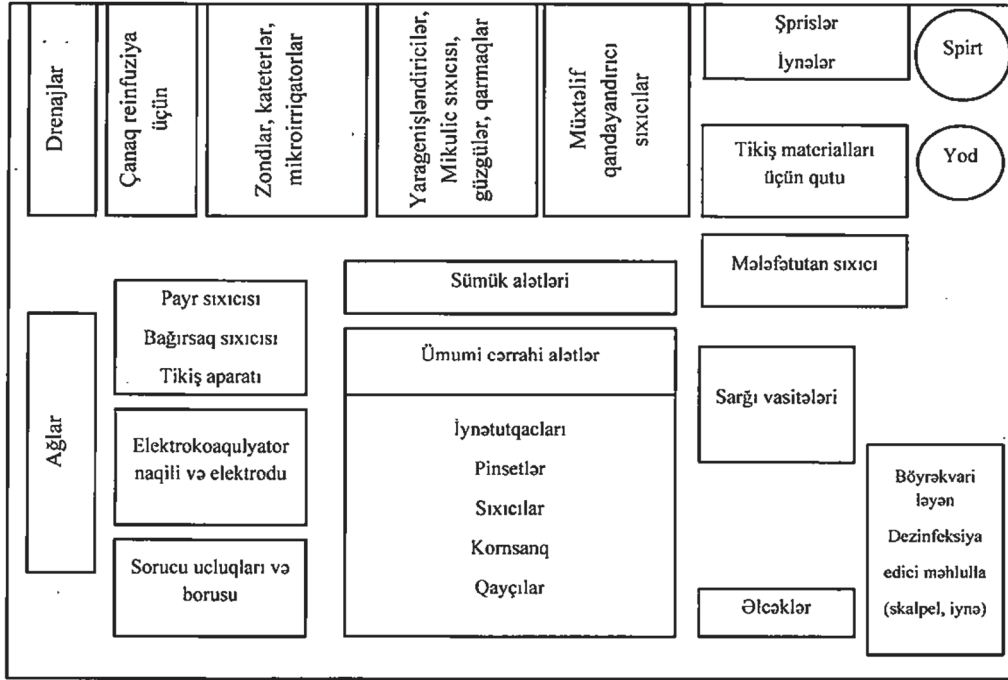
Drenajlar

Çanaq reinfuziya üçün

Zondlar, kateterlər, mikroirriqatorlar

Yaragenişləndiricilər, Mikulic sıxıcısı, güzgülər, qarmaqlar

Müxtəlif qandayandırıcı sıxıcılar

Şprislər

İynələr

Spirt

Tikiş materialları üçün qutu

Yod

Mələfətutan sıxıcı

Sümük alətləri

Payr sıxıcısı

Bağırsaq sıxıcısı

Tikiş aparatı

Ağlar

Ümumi cərrahi alətlər

İynətutqacları

Pinsetlər

Sıxıcılar

Kornsanq

Qayçılar

Sarğı vasitələri

Elektrokoaqulyator naqili və elektrodu

Sorucu ucluqları və borusu

Əlcəklər

Böyrəkvari ləyən

Dezinfeksiya edici məhlulla (skalpel, iynə)